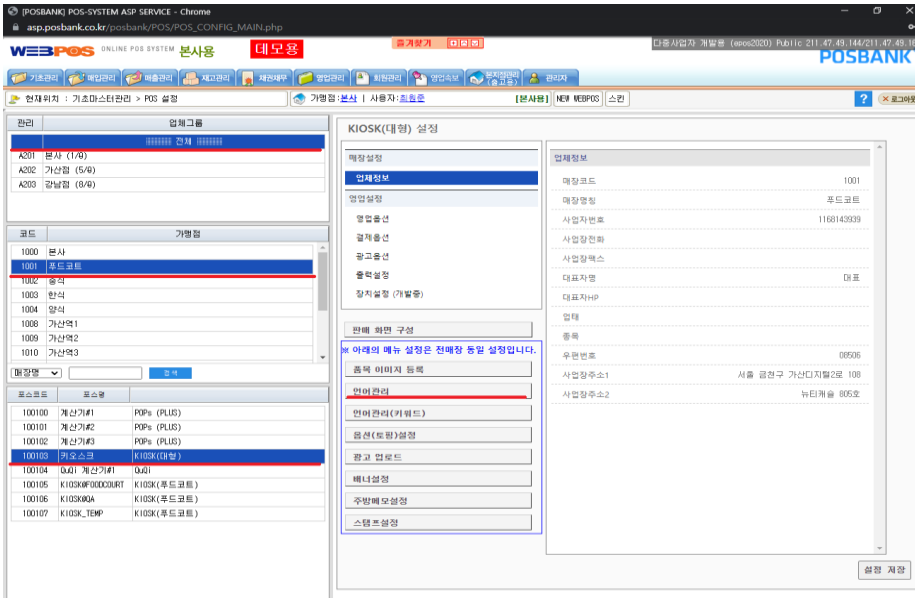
[POSBANK] POS-SYSTEM ASP SERVICE - Chrome
asp.posbank.co.kr/posbank/POS/POS_CONFIG_MAIN.php

WEBPOS ONLINE POS SYSTEM 본사용 데모용 즐겨찾기 다중사업자 개발용 (apos2020) Public 211.47.49.144/211.47.49.16 POSBANK

기초관리 매입관리 매출관리 재고관리 채권채무 영업관리 회원관리 영업속보 무지점관리(출고용) 관리자

현재위치 : 기초마스터관리 > POS 설정 가맹점:본사 | 사용자:최원준 [본사용] NEW WEBPOS 스킨 ? 로그아웃

| 관리 | 업체그룹 |
|---|---|
| | 전체 |
| A201 | 본사 (1/0) |
| A202 | 가산점 (5/0) |
| A203 | 강남점 (0/0) |

| 코드 | 가맹점 |
|---|---|
| 1000 | 본사 |
| 1001 | 푸드코트 |
| 1002 | 중식 |
| 1003 | 한식 |
| 1004 | 양식 |
| 1008 | 가산역1 |
| 1009 | 가산역2 |
| 1010 | 가산역3 |

매장명 검색

| 포스코드 | 포스명 | |
|---|---|---|
| 100100 | 계산기#1 | POPs (PLUS) |
| 100101 | 계산기#2 | POPs (PLUS) |
| 100102 | 계산기#3 | POPs (PLUS) |
| 100103 | 키오스크 | KIOSK(대형) |
| 100104 | QuQi 계산기#1 | QuQi |
| 100105 | KIOSK@FOODCOURT | KIOSK(푸드코트) |
| 100106 | KIOSK@QA | KIOSK(푸드코트) |
| 100107 | KIOSK_TEMP | KIOSK(푸드코트) |

KIOSK(대형) 설정

매장설정
업체정보
영업설정
영업옵션
결제옵션
광고옵션
출력설정
장치설정 (개발중)

판매 화면 구성
※ 아래의 메뉴 설정은 전매장 동일 설정입니다.
품목 이미지 등록
언어관리
언어관리(키워드)
옵션(토핑)설정
광고 업로드
배너설정
주방메모설정
스탬프설정

업체정보

| | |
|---|---|
| 매장코드 | 1001 |
| 매장명칭 | 푸드코트 |
| 사업자번호 | 1168143939 |
| 사업장전화 | |
| 사업장팩스 | |
| 대표자명 | 대표 |
| 대표자HP | |
| 업태 | |
| 종목 | |
| 우편번호 | 08506 |
| 사업장주소1 | 서울 금천구 가산디지털2로 108 |
| 사업장주소2 | 뉴티캐슬 805호 |

설정 저장